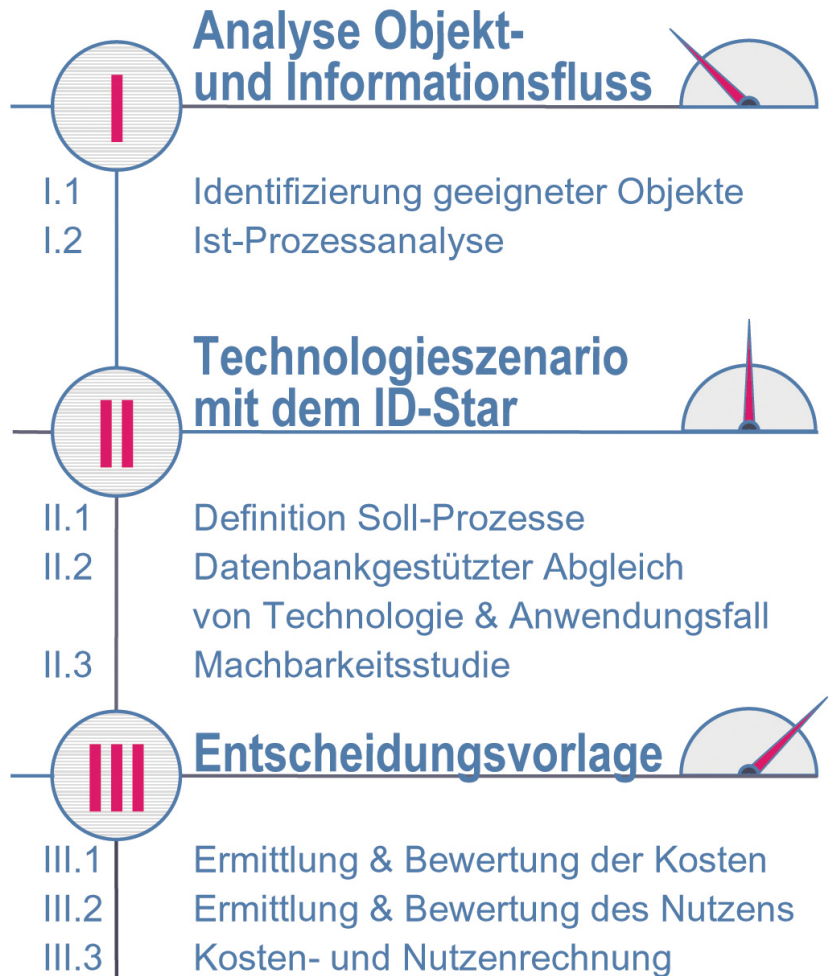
I

Analyse Objekt- und Informationsfluss

I.1 Identifizierung geeigneter Objekte
I.2 Ist-Prozessanalyse

II

Technologieszenario mit dem ID-Star

II.1 Definition Soll-Prozesse
II.2 Datenbankgestützter Abgleich von Technologie & Anwendungsfall
II.3 Machbarkeitsstudie

III

Entscheidungsvorlage

III.1 Ermittlung & Bewertung der Kosten
III.2 Ermittlung & Bewertung des Nutzens
III.3 Kosten- und Nutzenrechnung